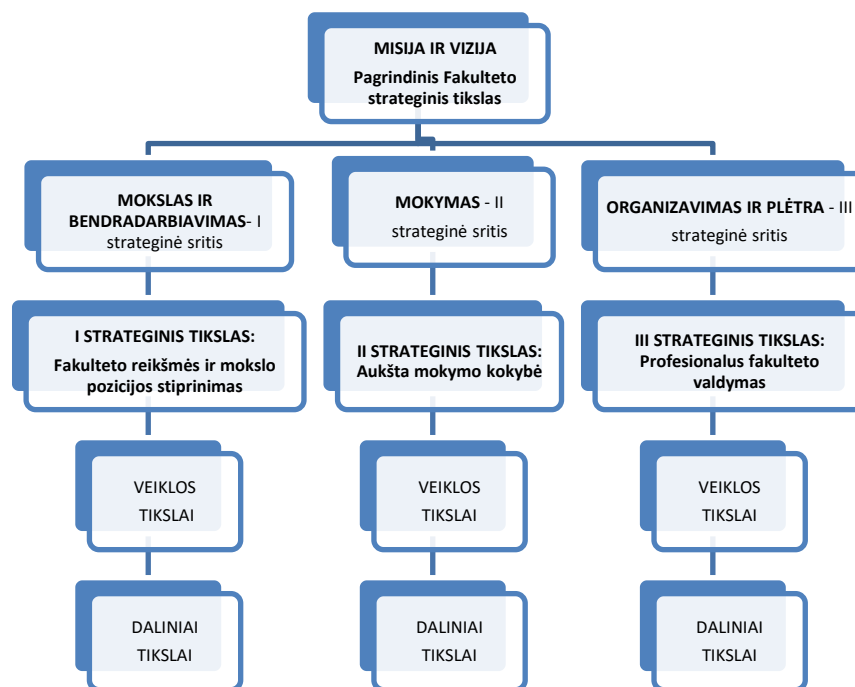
MISIJA IR VIZIJA
Pagrindinis Fakulteto strateginis tikslas

MOKSLAS IR BENDRADARBIAVIMAS- I strateginė sritis

I STRATEGINIS TIKSLAS:
Fakulteto reikšmės ir mokslo pozicijos stiprinimas

VEIKLOS TIKSLAI

DALINIAI TIKSLAI

MOKYMAS - II strateginė sritis

II STRATEGINIS TIKSLAS:
Aukšta mokymo kokybė

VEIKLOS TIKSLAI

DALINIAI TIKSLAI

ORGANIZAVIMAS IR PLĖTRA - III strateginė sritis

III STRATEGINIS TIKSLAS:
Profesionalus fakulteto valdymas

VEIKLOS TIKSLAI

DALINIAI TIKSLAI